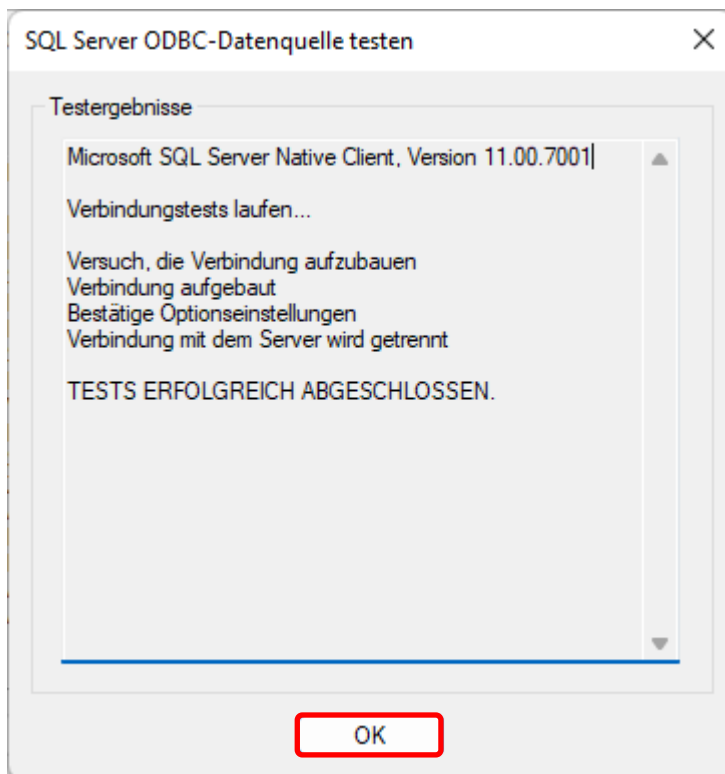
SQL Server ODBC-Datenquelle testen

Testergebnisse

Microsoft SQL Server Native Client, Version 11.00.7001

Verbindungstests laufen...

Versuch, die Verbindung aufzubauen
Verbindung aufgebaut
Bestätige Optionseinstellungen
Verbindung mit dem Server wird getrennt

TESTS ERFOLGREICH ABGESCHLOSSEN.

OK